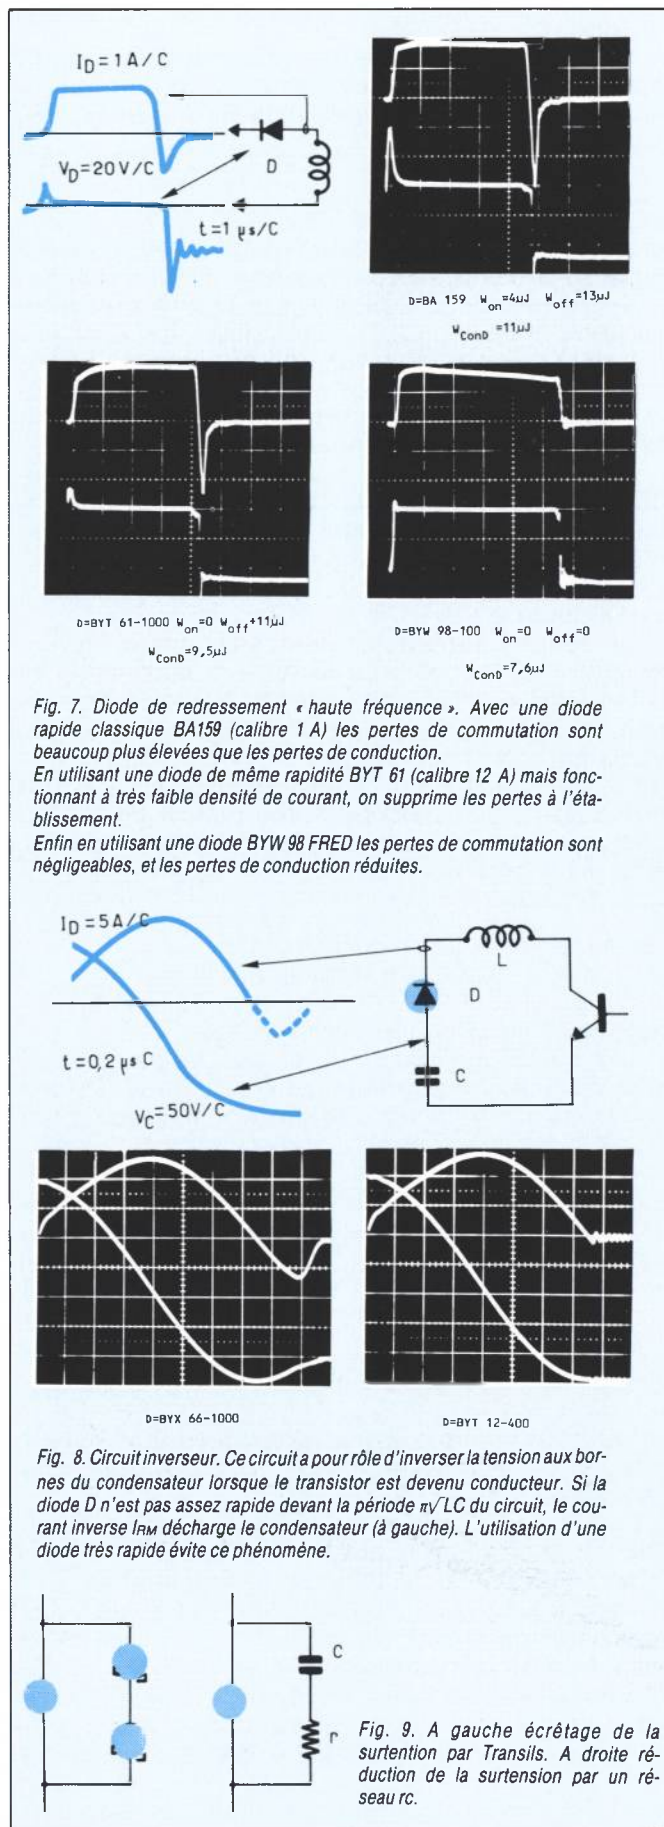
$I_D = 1 A / C$

$V_D = 20 V / C$

D

$t = 1 \mu s / C$

D=BA 159 $W_{on}$=4µJ $W_{off}$=13µJ

$W_{ConD}$=11µJ

D=BYT 61-1000 $W_{on}$=0 $W_{off}$+11µJ

$W_{ConD}$=9,5µJ

D=BYW 98-100 $W_{on}$=0 $W_{off}$=0

$W_{ConD}$=7,6µJ

Fig. 7. Diode de redressement « haute fréquence ». Avec une diode rapide classique BA159 (calibre 1 A) les pertes de commutation sont beaucoup plus élevées que les pertes de conduction.
En utilisant une diode de même rapidité BYT 61 (calibre 12 A) mais fonctionnant à très faible densité de courant, on supprime les pertes à l'établissement.
Enfin en utilisant une diode BYW 98 FRED les pertes de commutation sont négligeables, et les pertes de conduction réduites.

$I_D = 5 A / C$

L

D

$t = 0,2 \mu s$ C

C

$V_C = 50 V / C$

D=BYX 66-1000

D=BYT 12-400

Fig. 8. Circuit inverseur. Ce circuit a pour rôle d'inverser la tension aux bornes du condensateur lorsque le transistor est devenu conducteur. Si la diode D n'est pas assez rapide devant la période $\pi\sqrt{LC}$ du circuit, le courant inverse $I_{RM}$ décharge le condensateur (à gauche). L'utilisation d'une diode très rapide évite ce phénomène.

C

r

Fig. 9. A gauche écrêtage de la surtention par Transils. A droite réduction de la surtension par un réseau rc.